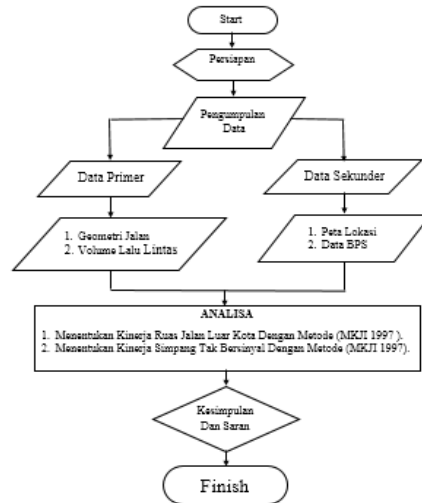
Start

Persiapan

Pengumpulan Data

Data Primer

Data Sekunder

1. Geometri Jalan
2. Volume Lalu Lintas

1. Peta Lokasi
2. Data BPS

ANALISA

1. Menentukan Kinerja Ruas Jalan Luar Kota Dengan Metode (MKJI 1997 ).
2. Menentukan Kinerja Simpang Tak Bersinyal Dengan Metode (MKJI 1997).

Kesimpulan Dan Saran

Finish